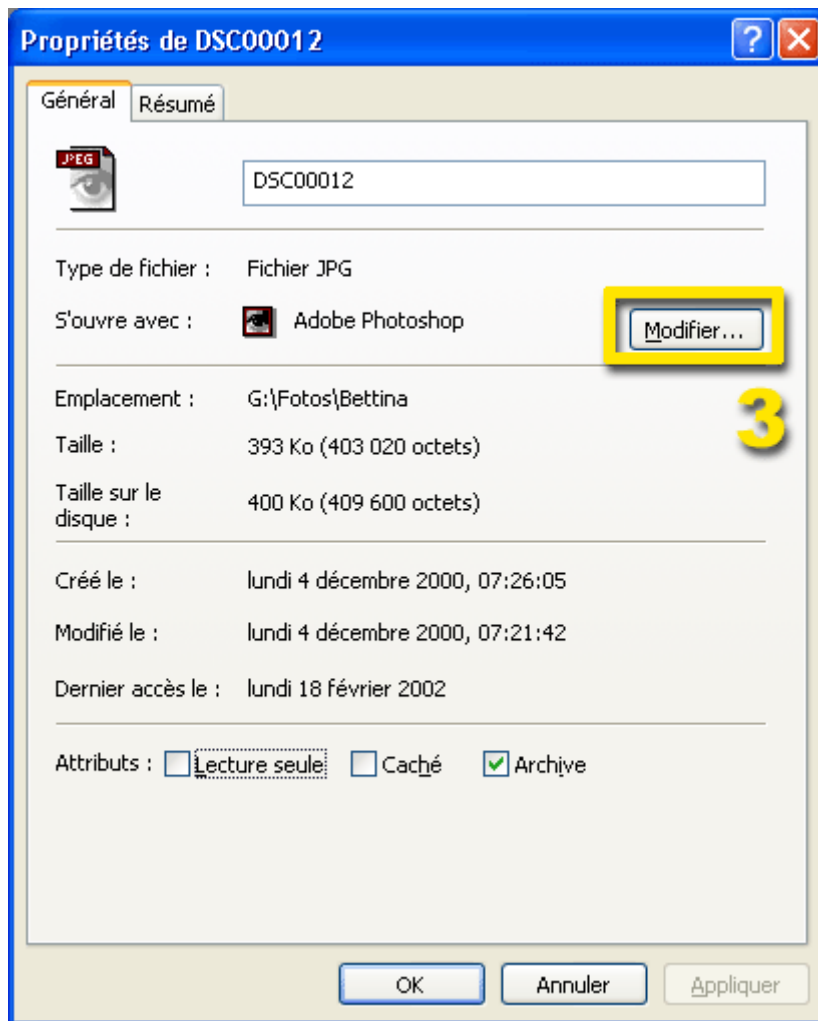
Propriétés de DSC00012

Général

Résumé

JPEG

DSC00012

Type de fichier : Fichier JPG

S'ouvre avec : Adobe Photoshop

Modifier...

Emplacement : G:\Fotos\Bettina

3

Taille : 393 Ko (403 020 octets)

Taille sur le disque : 400 Ko (409 600 octets)

Créé le : lundi 4 décembre 2000, 07:26:05

Modifié le : lundi 4 décembre 2000, 07:21:42

Dernier accès le : lundi 18 février 2002

Attributs : Lecture seule Caché Archive

OK Annuler Appliquer